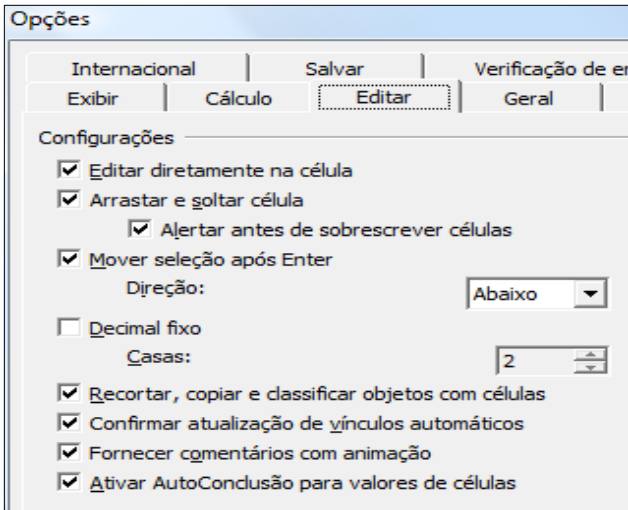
Opções

Internacional | Salvar | Verificação de er
Exibir | Cálculo | Editar | Geral

Configurações

Editar diretamente na célula
Arrastar e soltar célula
Alertar antes de sobrescrever células
Mover seleção após Enter
Direção: Abaixo
Decimal fixo
Casas: 2
Recortar, copiar e classificar objetos com células
Confirmar atualização de vínculos automáticos
Fornecer comentários com animação
Ativar AutoConclusão para valores de células